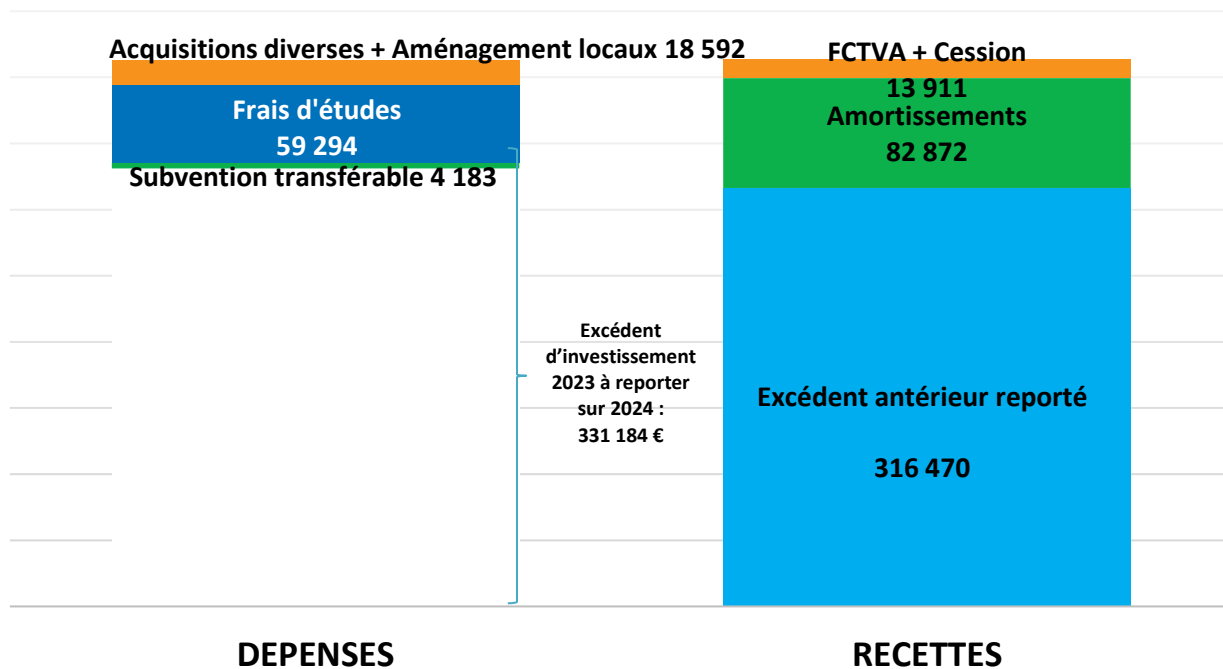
Acquisitions diverses + Aménagement locaux 18 592

Frais d'études
59 294

Subvention transférable 4 183

FCTVA + Cession
13 911

Amortissements
82 872

Excédent d'investissement 2023 à reporter sur 2024 : 331 184 €

Excédent antérieur reporté

316 470

DEPENSES

RECETTES